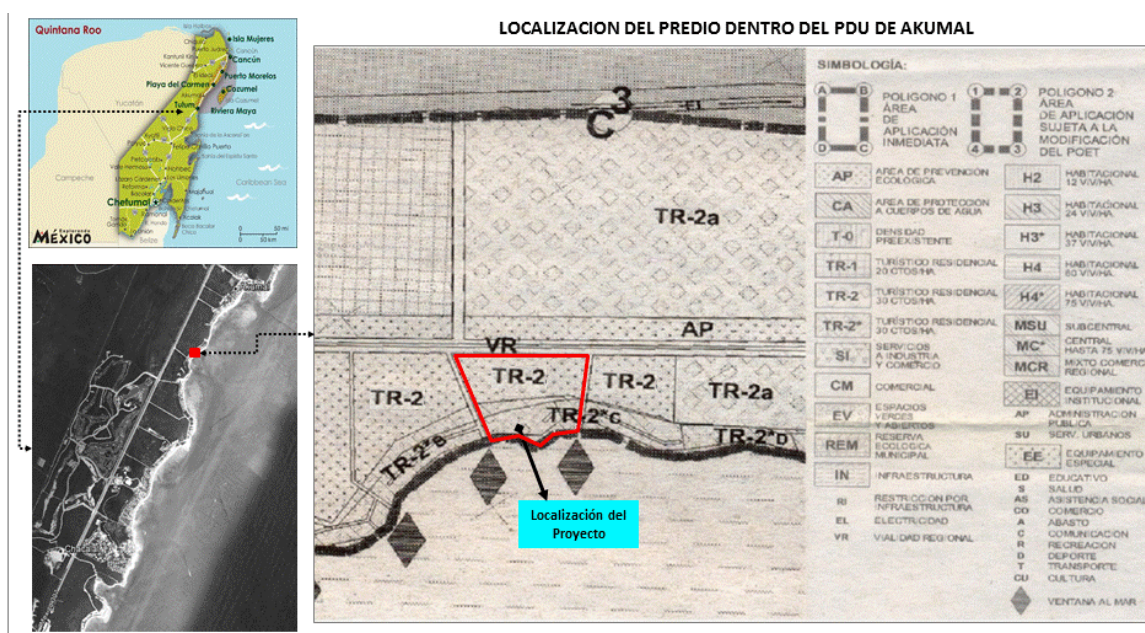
LOCALIZACION DEL PREDIO DENTRO DEL PDU DE AKUMAL

Quintana Roo
Isla Mujeres
Cancún
Puerto Morelos
Playa del Carmen
Cozumel
Riviera Maya
Tulum
Yucatán
Campeche
Caribbean Sea
Chetumal
Belize
MÉXICO
50 mi
50 km

$C^3$
EL
TR-2a
AP
VR
TR-2
TR-2
TR-2
TR-2a
TR-2*C
TR-2*B
TR-2*D

Localización del Proyecto

SIMBOLOGÍA:
A B D C POLIGONO 1 AREA DE APLICACION INMEDIATA
1 2 4 3 POLIGONO 2 AREA DE APLICACION SUJETA A LA MODIFICACION DEL POET

AP AREA DE PREVENCION ECOLOGICA
CA AREA DE PROTECCION A CUERPOS DE AGUA
T-0 DENSIDAD PREEXISTENTE
TR-1 TURISTICO RESIDENCIAL 20 CTOS/HA.
TR-2 TURISTICO RESIDENCIAL 30 CTOS/HA.
TR-2* TURISTICO RESIDENCIAL 30 CTOS/HA.
SI SERVICIOS A INDUSTRIA Y COMERCIO
CM COMERCIAL
EV ESPACIOS VERDES Y ABIERTOS
REM RESERVA ECOLOGICA MUNICIPAL
IN INFRAESTRUCTURA
RI RESTRICCION POR INFRAESTRUCTURA
EL ELECTRICIDAD
VR VIALIDAD REGIONAL

H2 HABITACIONAL 12 VIV/HA.
H3 HABITACIONAL 24 VIV/HA.
H3* HABITACIONAL 37 VIV/HA.
H4 HABITACIONAL 60 VIV/HA.
H4* HABITACIONAL 75 VIV/HA.
MSU SUBCENTRAL
MC* CENTRAL HASTA 75 VIV/HA
MCR MIXTO COMERCIO REGIONAL
EI EQUIPAMIENTO INSTITUCIONAL
AP ADMINISTRACION PUBLICA
SU SERV. URBANOS
EE EQUIPAMIENTO ESPECIAL
ED EDUCATIVO
S SALUD
AS ASISTENCIA SOCIAL
CO COMERCIO
A ABASTO
C COMUNICACION
R RECREACION
D DEPORTE
T TRANSPORTE
CU CULTURA
VENTANA AL MAR